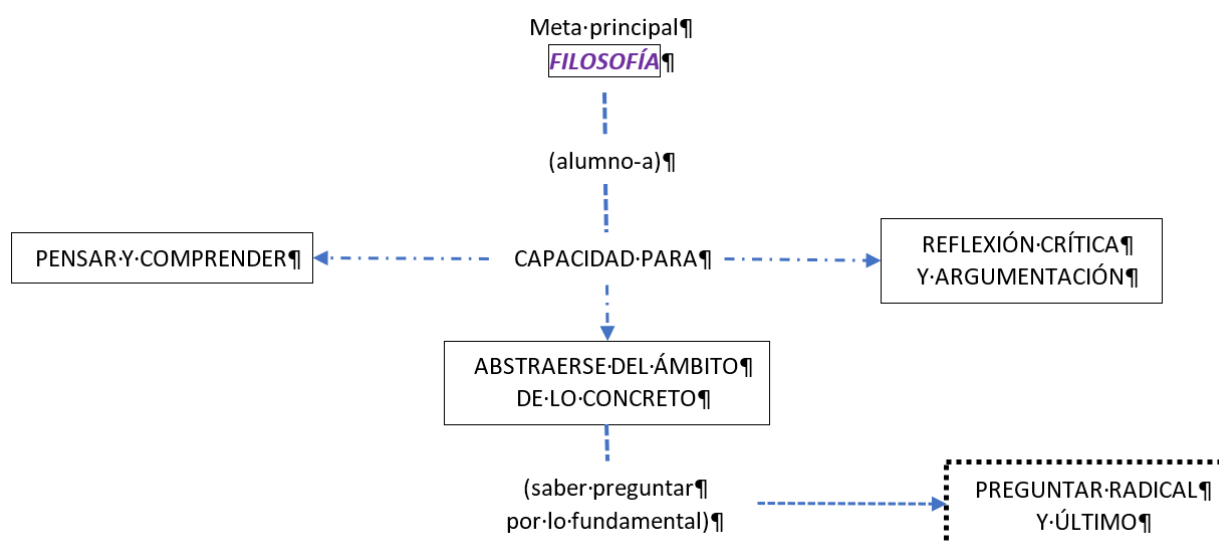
Meta·principal¶
FILOSOFÍA¶

(alumno-a)¶

PENSAR·Y·COMPRENDER¶

CAPACIDAD·PARA¶

REFLEXIÓN·CRÍTICA¶
Y·ARGUMENTACIÓN¶

ABSTRAERSE·DEL·ÁMBITO¶
DE·LO·CONCRETO¶

(saber·preguntar¶
por·lo·fundamental)¶

PREGUNTAR·RADICAL¶
Y·ÚLTIMO¶